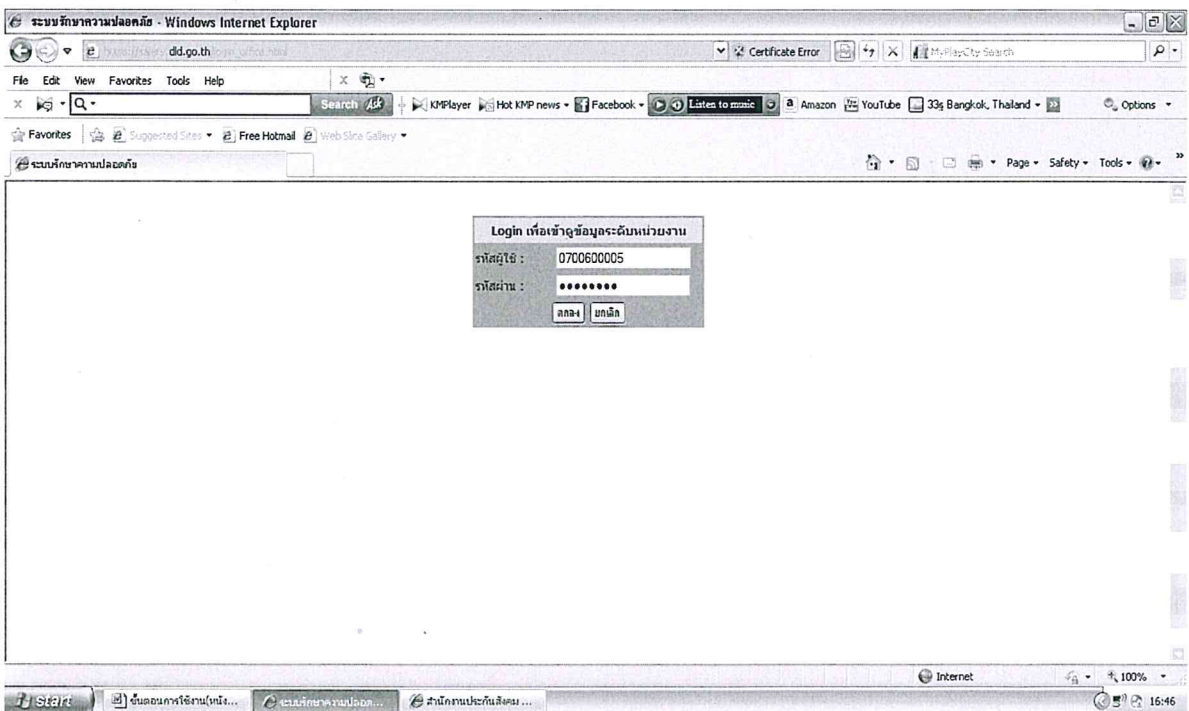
ระบบรักษาความปลอดภัย - Windows Internet Explorer

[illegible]dld.go.th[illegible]

Certificate Error

MyPlayCity Search

File Edit View Favorites Tools Help

Search

KMPlayer Hot KMP news Facebook Listen to music Amazon YouTube 33° Bangkok, Thailand Options

Favorites Suggested Sites Free Hotmail Web Slice Gallery

ระบบรักษาความปลอดภัย

Page Safety Tools

Login เพื่อเข้าดูข้อมูลระดับหน่วยงาน

รหัสผู้ใช้ : 0700600005

รหัสผ่าน : ••••••••

ตกลง ยกเลิก

Internet 100%

start ขั้นตอนการใช้งาน(หน้ง... ระบบรักษาความปลอด... สำนักงานประกันสังคม ... 16:46